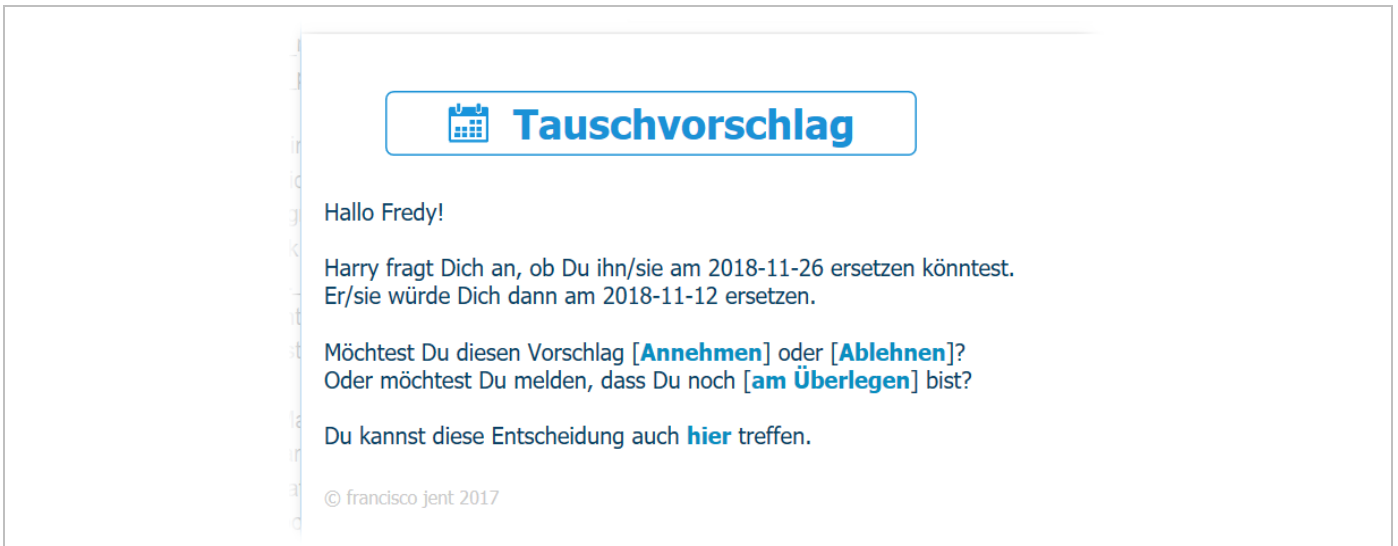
Tauschvorschlag

Hallo Fredy!

Harry fragt Dich an, ob Du ihn/sie am 2018-11-26 ersetzen könntest. Er/sie würde Dich dann am 2018-11-12 ersetzen.

Möchtest Du diesen Vorschlag [Annehmen] oder [Ablehnen]? Oder möchtest Du melden, dass Du noch [am Überlegen] bist?

Du kannst diese Entscheidung auch hier treffen.

© francisco jent 2017